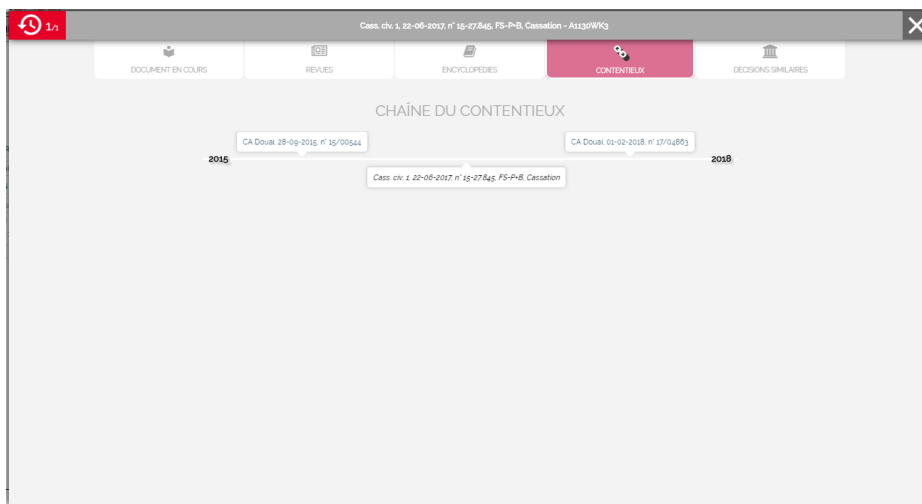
1/1

Cass. civ. 1, 22-06-2017, n° 15-27.845, FS-P+B, Cassation - A1130WK3

DOCUMENT EN COURS

REVUES

ENCYCLOPEDIES

CONTENTIEUX

DECISIONS SIMILAIRES

CHAÎNE DU CONTENTIEUX

CA Douai, 28-09-2015, n° 15/00544

CA Douai, 01-02-2018, n° 17/04863

2015

2018

Cass. civ. 1, 22-06-2017, n° 15-27.845, FS-P+B, Cassation